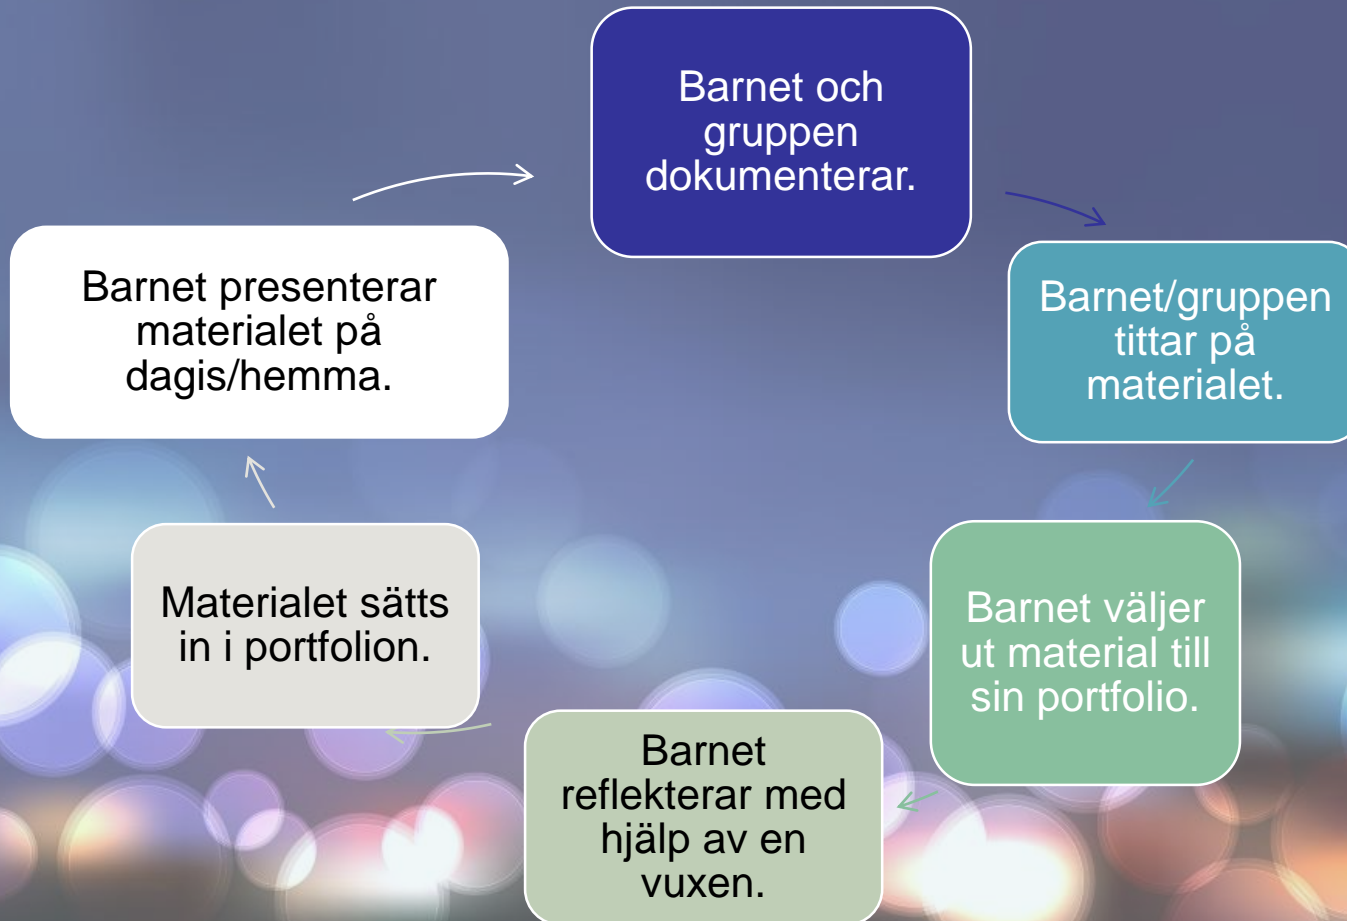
Barnet och gruppen dokumenterar.

Barnet/gruppen tittar på materialet.

Barnet väljer ut material till sin portfolio.

Barnet reflekterar med hjälp av en vuxen.

Materialet sätts in i portfolion.

Barnet presenterar materialet på dagis/hemma.